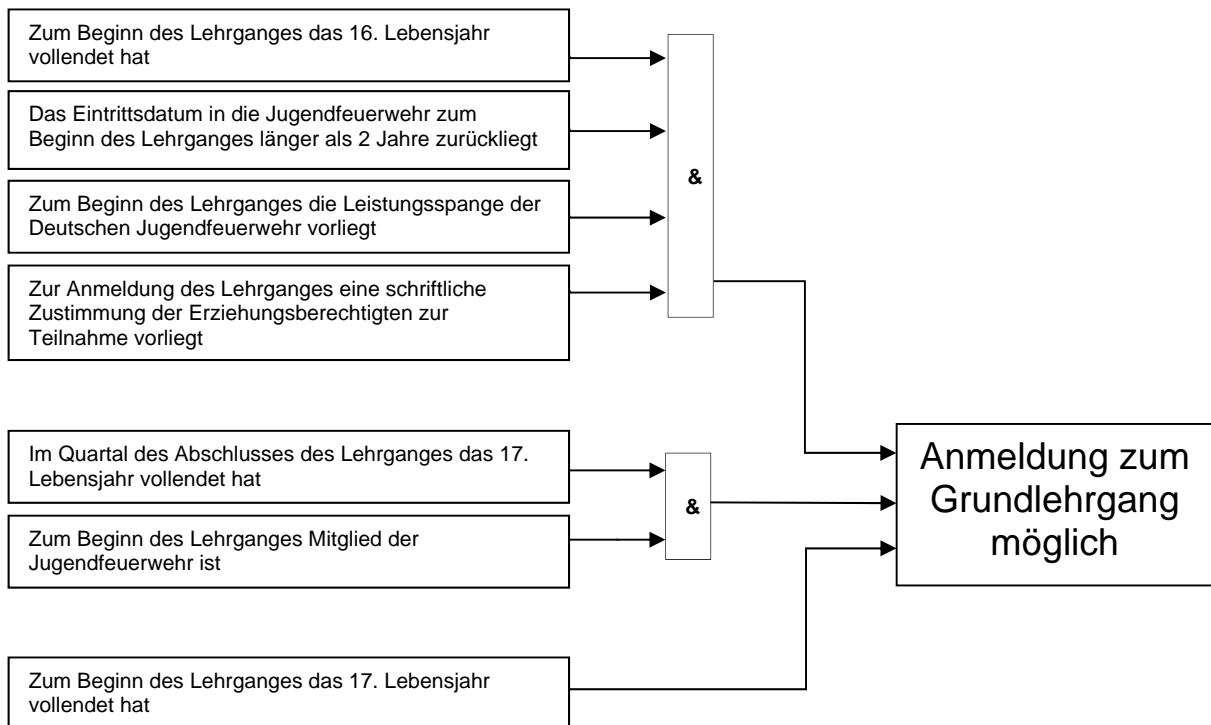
Zum Beginn des Lehrganges das 16. Lebensjahr vollendet hat

Das Eintrittsdatum in die Jugendfeuerwehr zum Beginn des Lehrganges länger als 2 Jahre zurückliegt

Zum Beginn des Lehrganges die Leistungsspange der Deutschen Jugendfeuerwehr vorliegt

Zur Anmeldung des Lehrganges eine schriftliche Zustimmung der Erziehungsberechtigten zur Teilnahme vorliegt

&

Im Quartal des Abschlusses des Lehrganges das 17. Lebensjahr vollendet hat

Zum Beginn des Lehrganges Mitglied der Jugendfeuerwehr ist

&

Anmeldung zum Grundlehrgang möglich

Zum Beginn des Lehrganges das 17. Lebensjahr vollendet hat